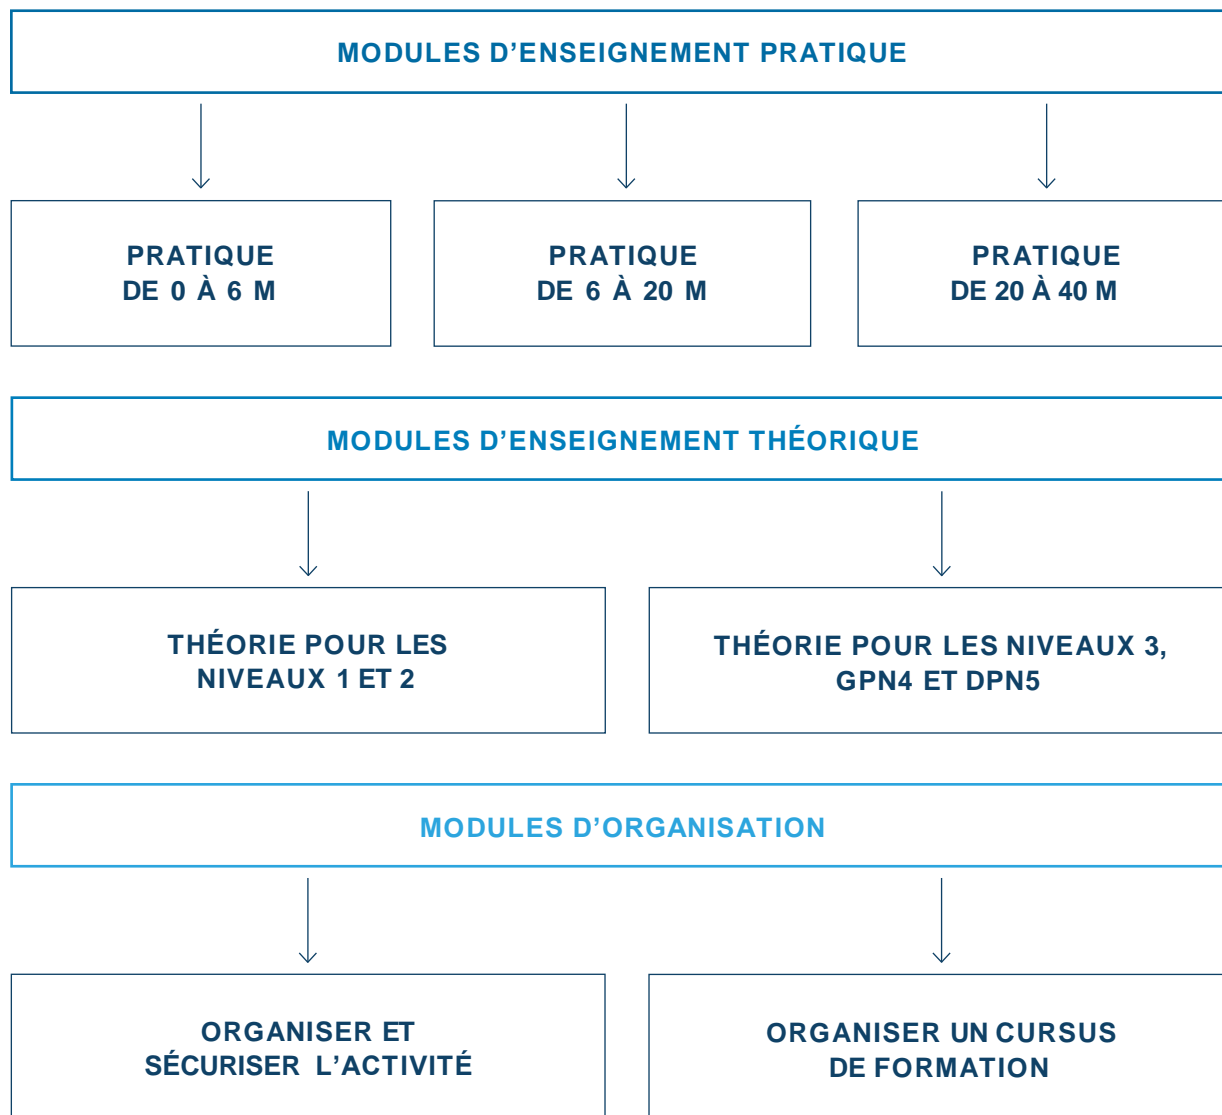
MODULES D’ENSEIGNEMENT PRATIQUE

PRATIQUE
DE 0 À 6 M

PRATIQUE
DE 6 À 20 M

PRATIQUE
DE 20 À 40 M

MODULES D’ENSEIGNEMENT THÉORIQUE

THÉORIE POUR LES NIVEAUX 1 ET 2

THÉORIE POUR LES NIVEAUX 3, GPN4 ET DPN5

MODULES D’ORGANISATION

ORGANISER ET SÉCURISER L’ACTIVITÉ

ORGANISER UN CURSUS DE FORMATION